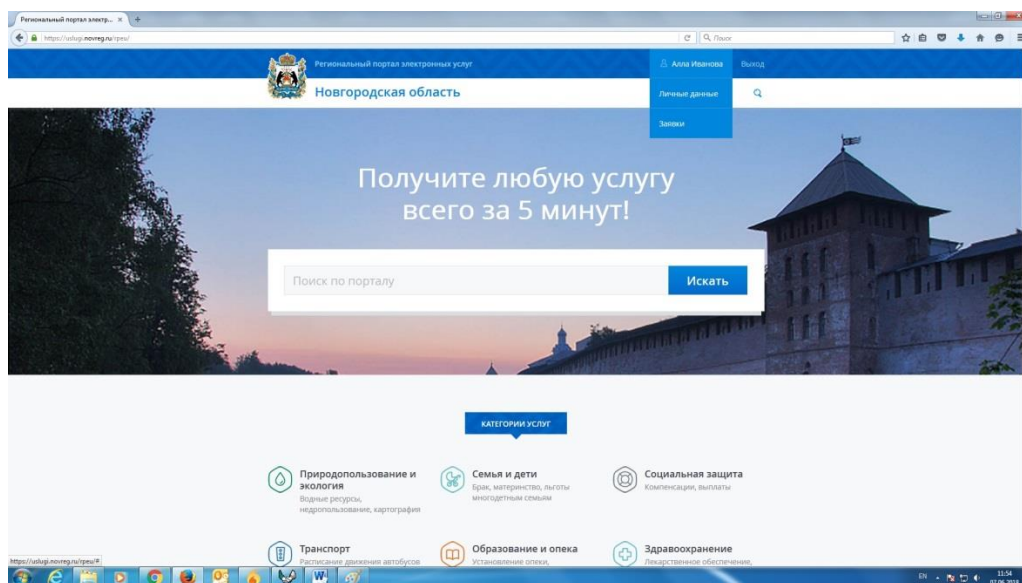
Региональный портал электр... ×

https://uslugi.novreg.ru/rpeu/

Поиск

Региональный портал электронных услуг

Новгородская область

Алла Иванова

Выход

Личные данные

Заявки

Получите любую услугу всего за 5 минут!

Поиск по порталу

Искать

КАТЕГОРИИ УСЛУГ

Природопользование и экология
Водные ресурсы, недропользование, картография

Семья и дети
Брак, материнство, льготы многодетным семьям

Социальная защита
Компенсации, выплаты

Транспорт
Расписание движения автобусов

Образование и опека
Установление опеки,

Здравоохранение
Лекарственное обеспечение,

https://uslugi.novreg.ru/rpeu/#

EN

11:54
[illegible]